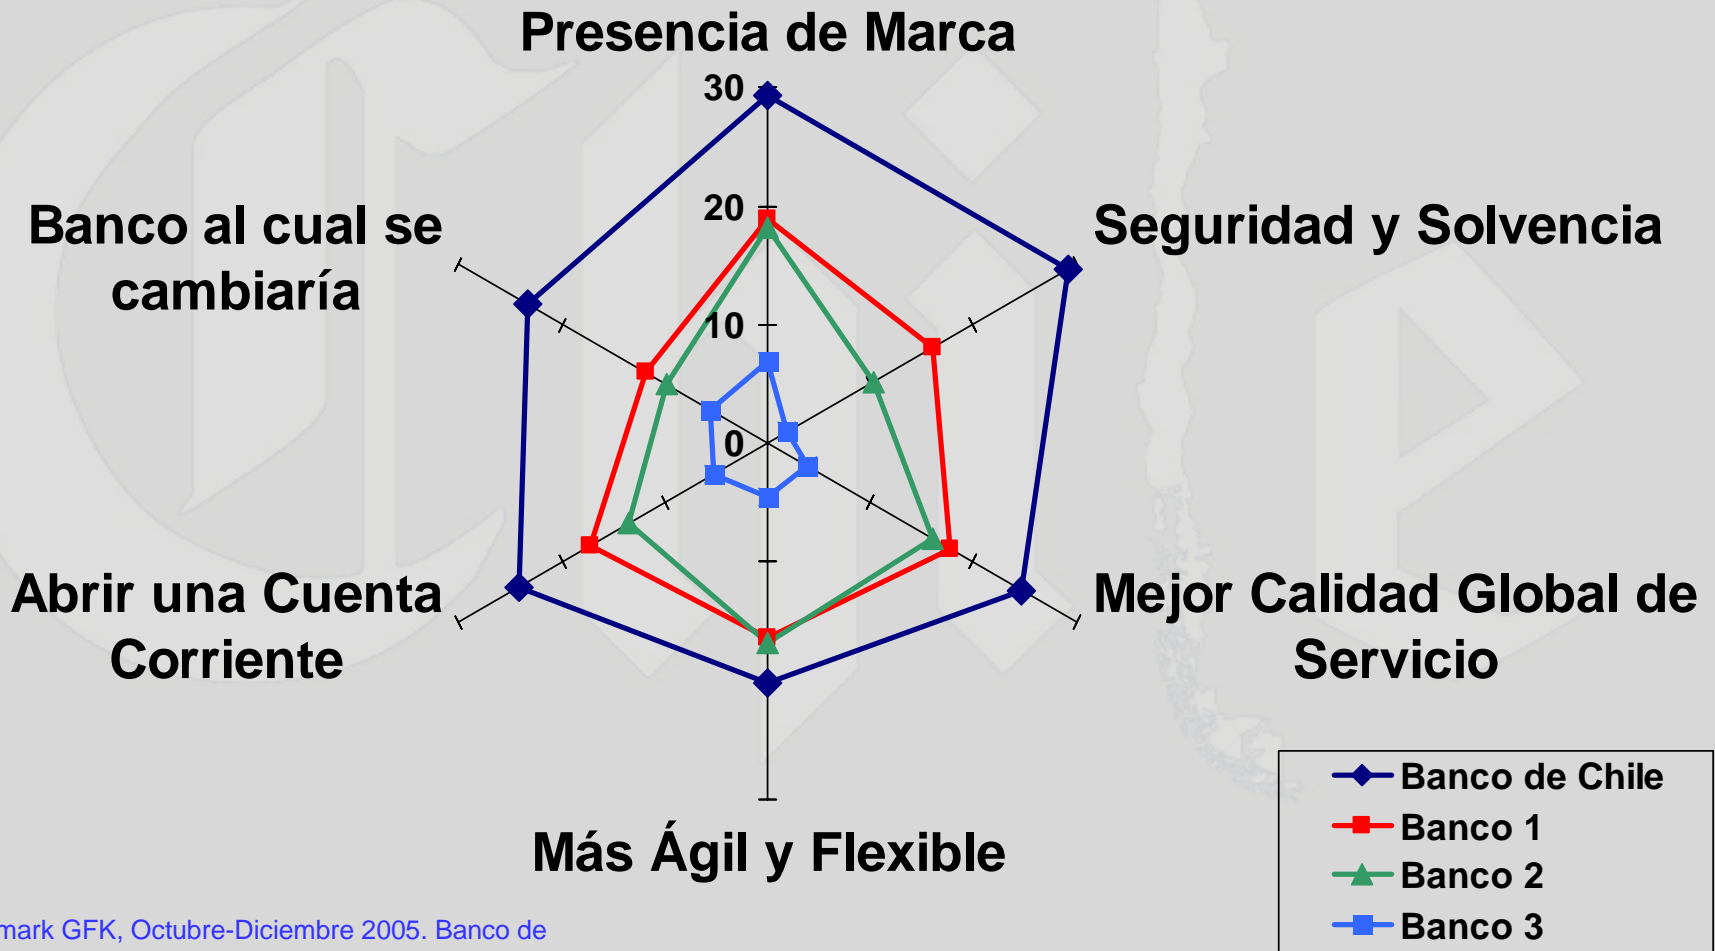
Presencia de Marca

30

20

10

0

Seguridad y Solvencia

Mejor Calidad Global de Servicio

Más Ágil y Flexible

Abrir una Cuenta Corriente

Banco al cual se cambiaría

Banco de Chile
Banco 1
Banco 2
Banco 3

mark GFK, Octubre-Diciembre 2005. Banco de